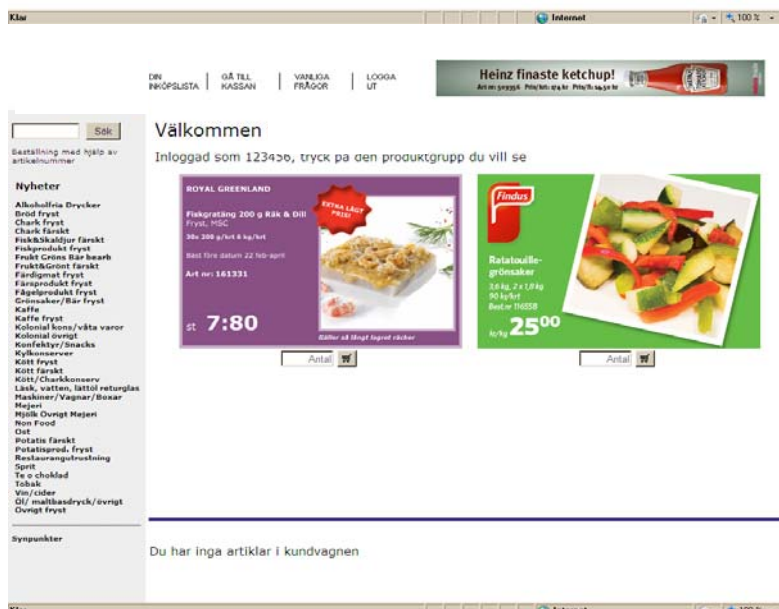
Klar

Internet

100 %

DIN INKÖPSLISTA | GÅ TILL KASSAN | VANLIGA FRÅGOR | LOGGA UT

Heinz finaste ketchup!

Art nr: 509356 Pris/krt: 174,80 Pris/fl: 14,50 kr

Sök

Beställning med hjälp av artikelnummer

Nyheter

Alkoholfria Drycker
Bröd fryst
Chark fryst
Chark färskt
Fisk&Skaldjur färskt
Fiskprodukt fryst
Frukt Gröns Bär bearb
Frukt&Grönt färskt
Färdigmat fryst
Färsprodukt fryst
Fågelprodukt fryst
Grönsaker/Bär fryst
Kaffe
Kaffe fryst
Kolonial kons/våta varor
Kolonial övrigt
Konfektyr/Snacks
Kylkonserver
Kött fryst
Kött färskt
Kött/Charkkonserv
Läsk, vatten, lättöl returglas
Maskiner/Vagnar/Boxar
Mejeri
Mjölk Övrigt Mejeri
Non Food
Ost
Potatis färskt
Potatisprod. fryst
Restaurangutrustning
Sprit
Te o choklad
Tobak
Vin/cider
Öl/ maltbasdryck/övrigt
Övrigt fryst

Synpunkter

Välkommen

Inloggad som 123456, tryck på den produktgrupp du vill se

ROYAL GREENLAND

Fiskgratäng 200 g Räk & Dill
Fryst, MSC

30x 200 g/krt 6 kg/krt

Bäst före datum 22 feb-april

Art nr: 161331

EXTRA LÅGT PRIS!

st 7:80

Gäller så långt lagret räcker

Antal

Findus

Ratatouille-grönsaker

3,6 kg, 2 x 1,8 kg
90 kg/krt
Best.nr 116558

kr/kg 25$^{00}$

Antal

Du har inga artiklar i kundvagnen

Klar

Internet

100 %